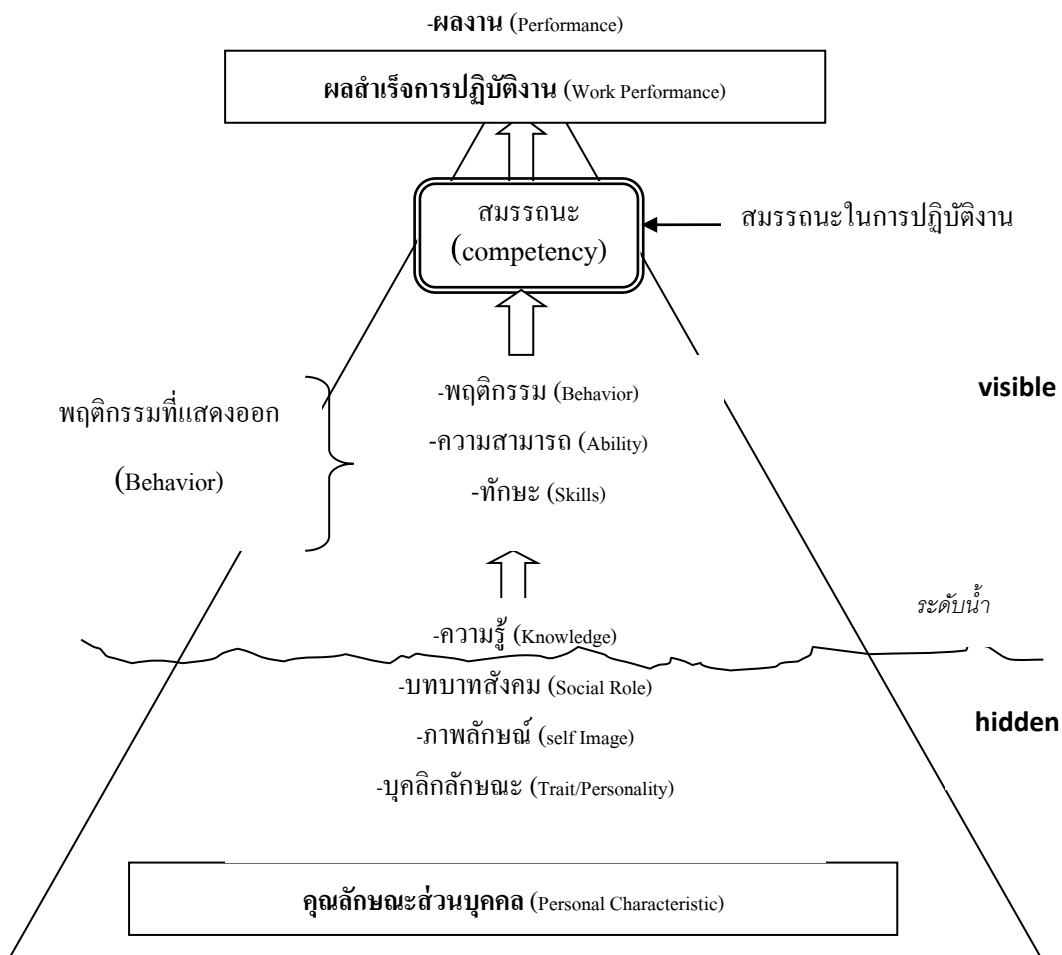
-ผลงาน (Performance)

ผลสำเร็จการปฏิบัติงาน (Work Performance)

สมรรถนะ (competency)

สมรรถนะในการปฏิบัติงาน

พฤติกรรมที่แสดงออก (Behavior)

-พฤติกรรม (Behavior)
-ความสามารถ (Ability)
-ทักษะ (Skills)

visible

ระดับน้ำ

-ความรู้ (Knowledge)
-บทบาทสังคม (Social Role)
-ภาพลักษณ์ (self Image)
-บุคลิกลักษณะ (Trait/Personality)

hidden

คุณลักษณะส่วนบุคคล (Personal Characteristic)